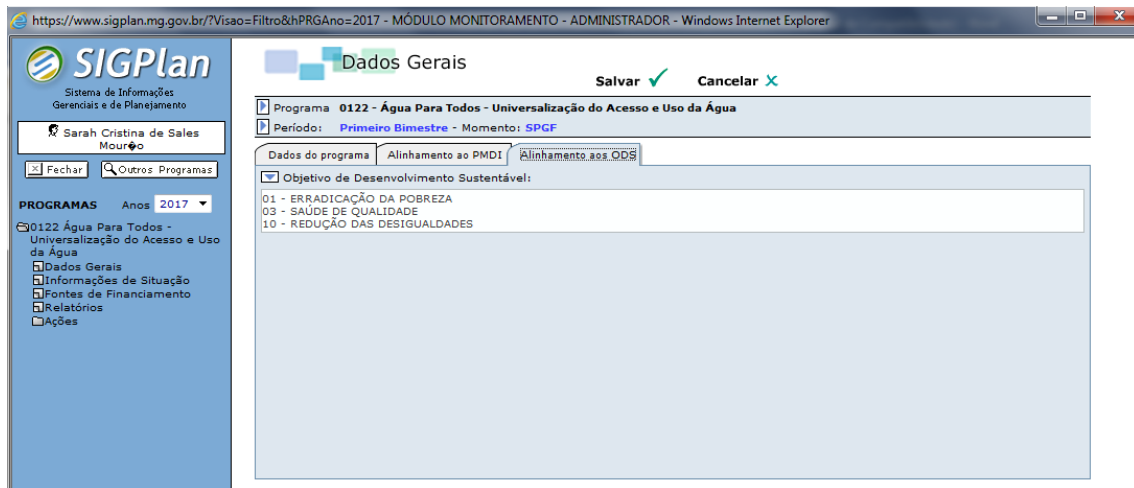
https://www.sigplan.mg.gov.br/?Visao=Filtro&hPRGAno=2017 - MÓDULO MONITORAMENTO - ADMINISTRADOR - Windows Internet Explorer

SIGPlan
Sistema de Informações Gerenciais e de Planejamento

Sarah Cristina de Sales Mour�o

Fechar
Outros Programas

PROGRAMAS Anos 2017

0122 Água Para Todos - Universalização do Acesso e Uso da Água
Dados Gerais
Informações de Situação
Fontes de Financiamento
Relatórios
Ações

Dados Gerais

Salvar
Cancelar

Programa 0122 - Água Para Todos - Universalização do Acesso e Uso da Água
Período: Primeiro Bimestre - Momento: SPGF

Dados do programa
Alinhamento ao PMDI
Alinhamento aos ODS

Objetivo de Desenvolvimento Sustentável:

01 - ERRADICAÇÃO DA POBREZA
03 - SAÚDE DE QUALIDADE
10 - REDUÇÃO DAS DESIGUALDADES